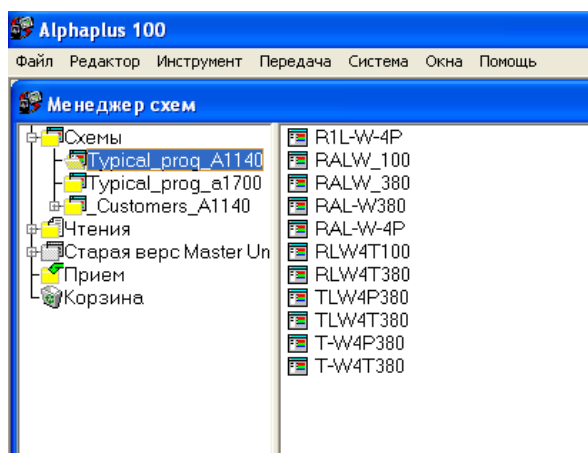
Alphaplus 100

Файл Редактор Инструмент Передача Система Окна Помощь

Менеджер схем

Схемы
Typical_prog_A1140
Typical_prog_a1700
_Customers_A1140
Чтения
Старая верс Master Un
Прием
Корзина

R1L-W-4P
RALW_100
RALW_380
RAL-W380
RAL-W-4P
RLW4T100
RLW4T380
TLW4P380
TLW4T380
T-W4P380
T-W4T380